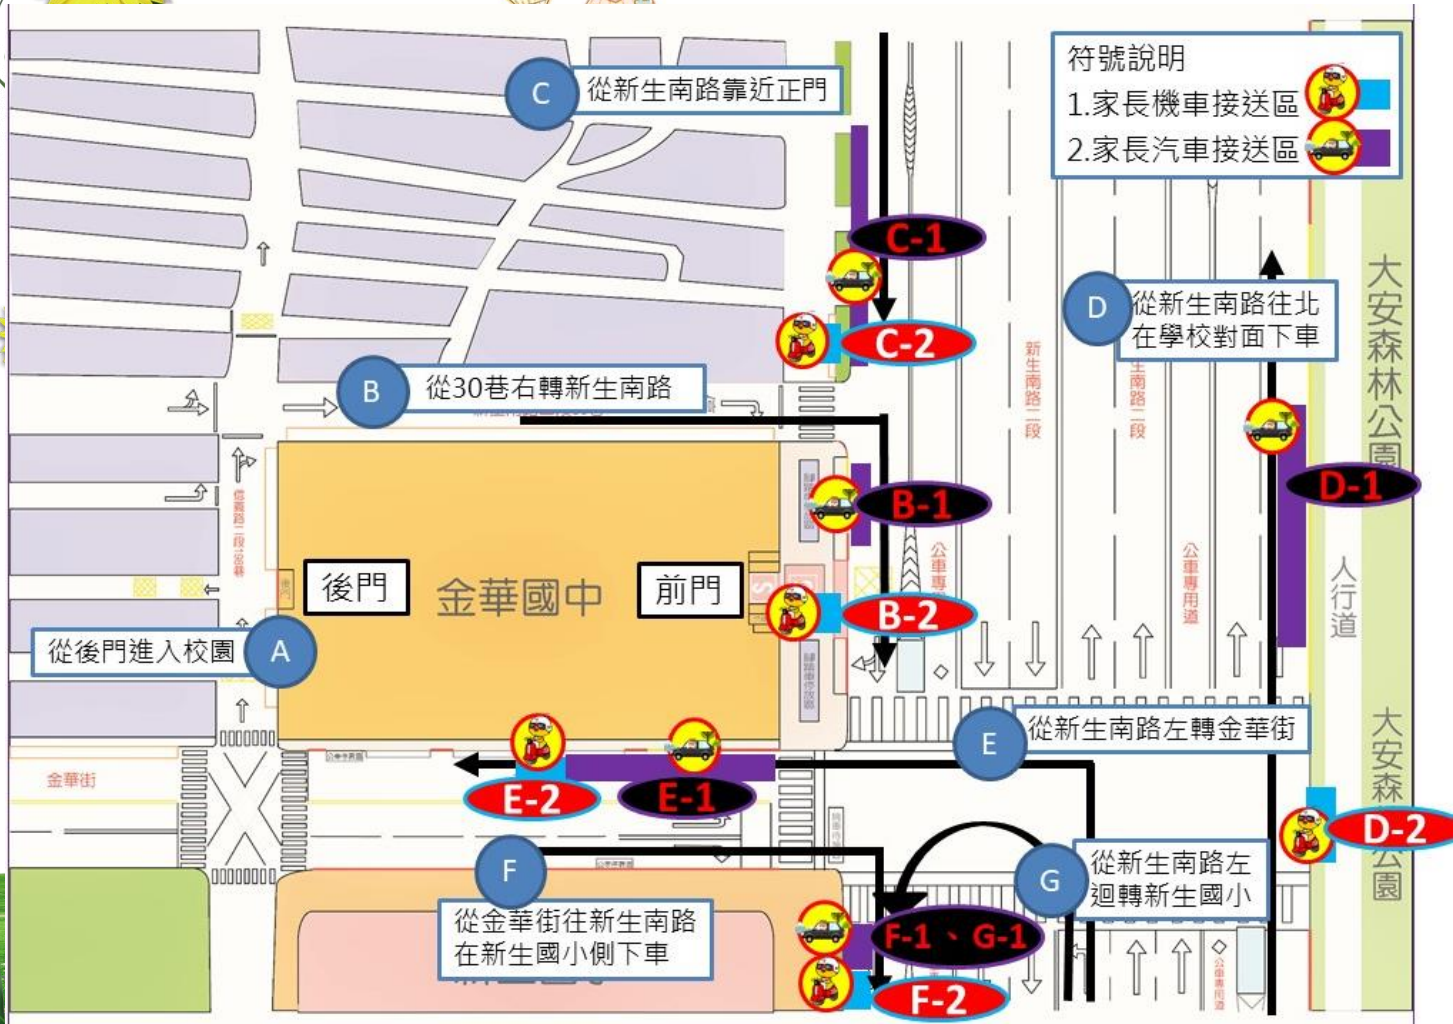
符號說明
1.家長機車接送區
2.家長汽車接送區

C 從新生南路靠近正門
C-1
C-2

D 從新生南路往北在學校對面下車
D-1
D-2

大安森林公園

B 從30巷右轉新生南路
B-1
B-2

新生南路二段
新生南路二段
公車專用道
公車專用道

後門
金華國中
前門

A 從後門進入校園

人行道

大安森林公園

E 從新生南路左轉金華街
E-2
E-1

金華街

F 從金華街往新生南路在新生國小側下車

G 從新生南路左迴轉新生國小

F-1、G-1
F-2